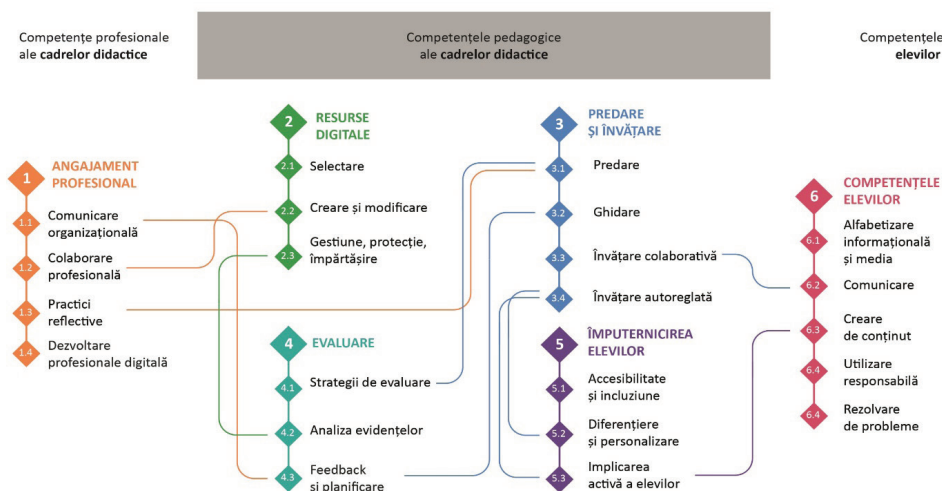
Competențe profesionale ale **cadrelor didactice**

Competențele pedagogice ale **cadrelor didactice**

Competențele **elevilor**

1 ANGAJAMENT PROFESIONAL

1.1 Comunicare organizațională

1.2 Colaborare profesională

1.3 Practici reflective

1.4 Dezvoltare profesionale digitală

2 RESURSE DIGITALE

2.1 Selectare

2.2 Creare și modificare

2.3 Gestiune, protecție, împărtășire

4 EVALUARE

4.1 Strategii de evaluare

4.2 Analiza evidențelor

4.3 Feedback și planificare

3 PREDARE ȘI ÎNVĂȚARE

3.1 Predare

3.2 Ghidare

3.3 Învățare colaborativă

3.4 Învățare autoreglată

5 ÎMPUTERNICIREA ELEVILOR

5.1 Accesibilitate și incluziune

5.2 Diferențiere și personalizare

5.3 Implicarea activă a elevilor

6 COMPETENȚELE ELEVILOR

6.1 Alfabetizare informațională și media

6.2 Comunicare

6.3 Creare de conținut

6.4 Utilizare responsabilă

6.4 Rezolvare de probleme